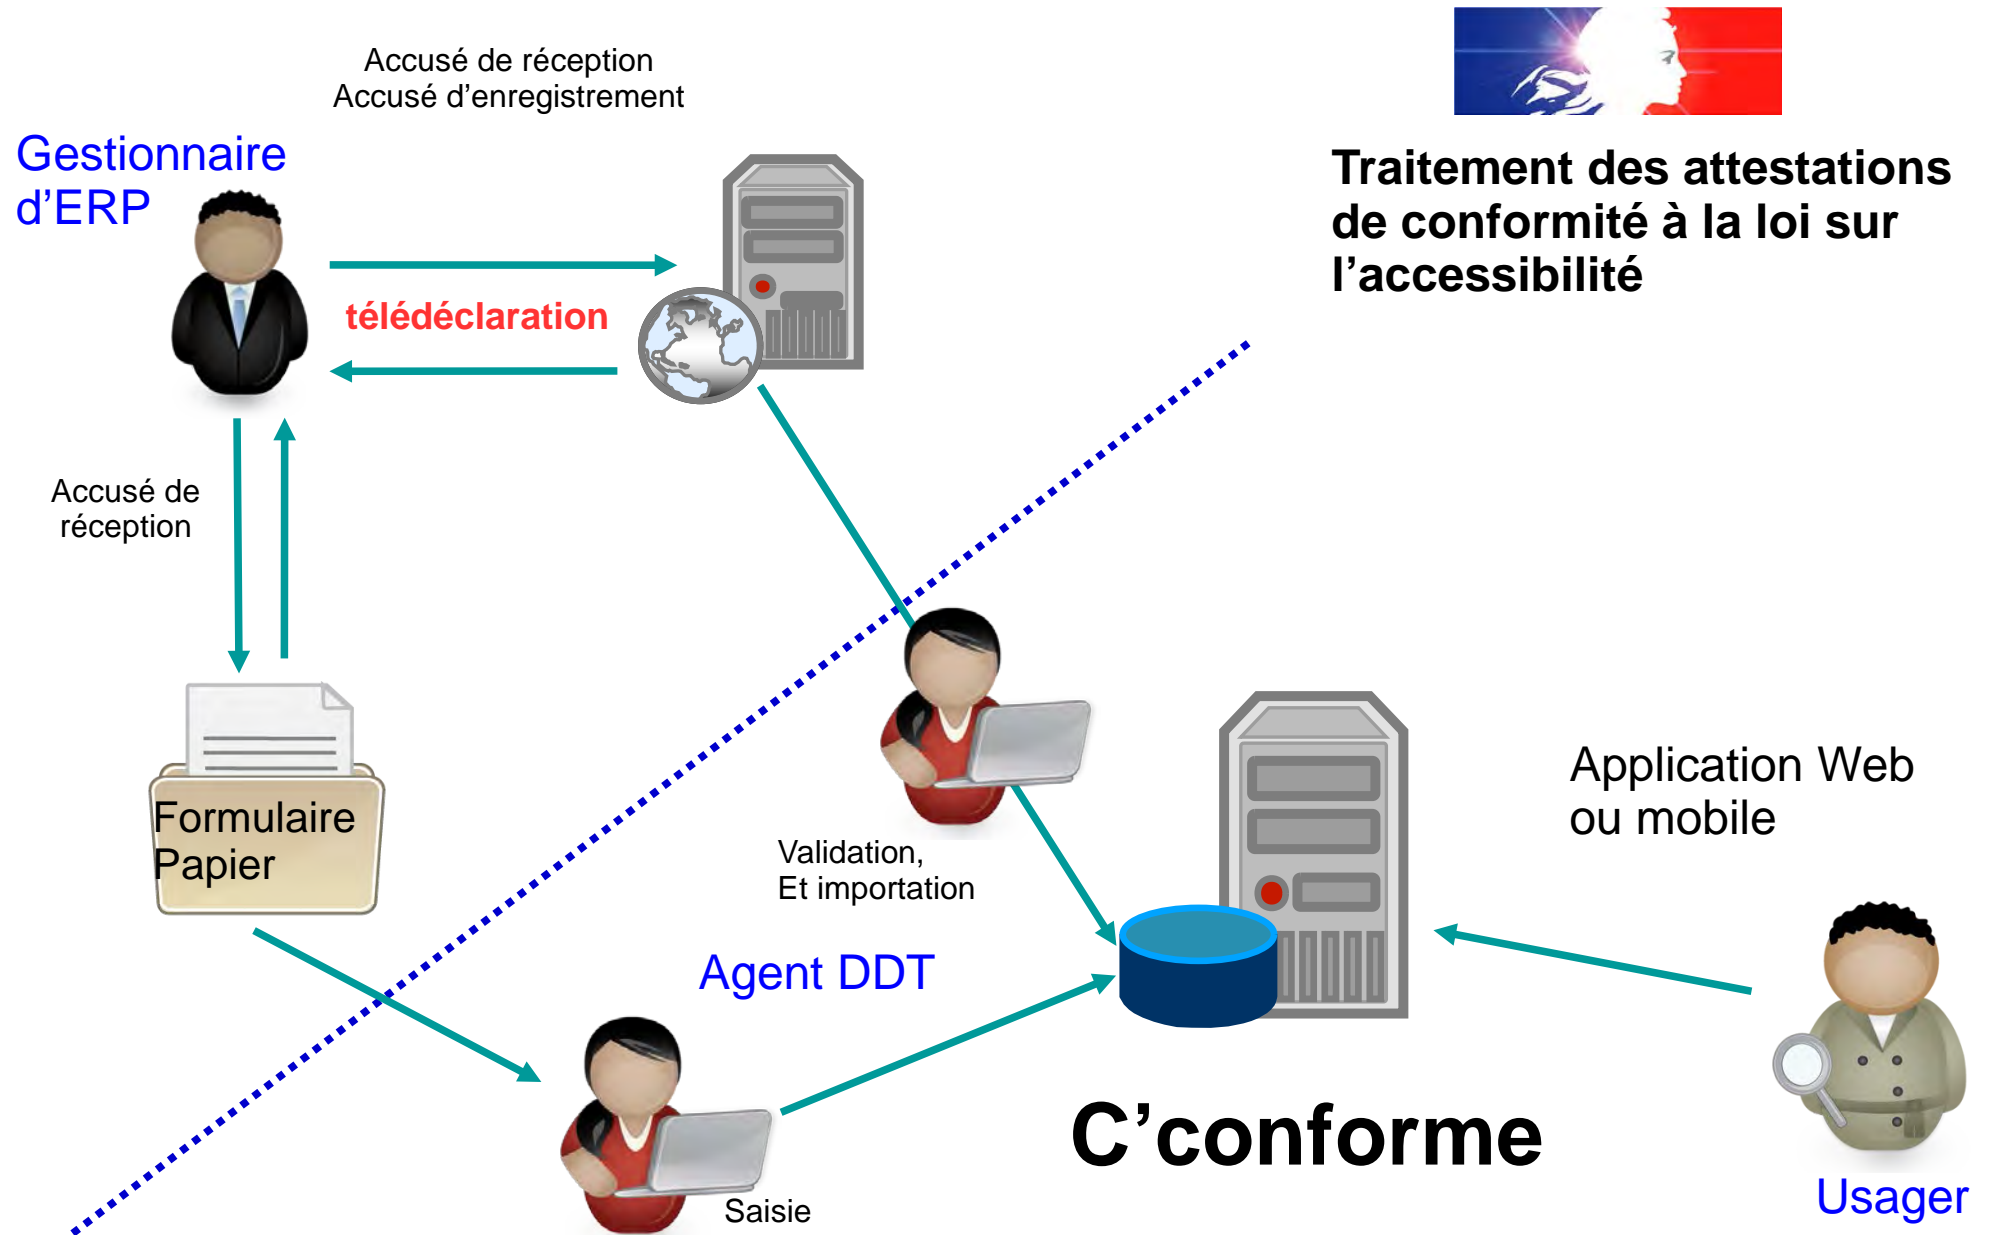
Accusé de réception
Accusé d'enregistrement

Traitement des attestations de conformité à la loi sur l'accessibilité

Gestionnaire d'ERP

télédéclaration

Accusé de réception

Formulaire Papier

Validation, Et importation

Application Web ou mobile

Agent DDT

C'conforme

Saisie

Usager